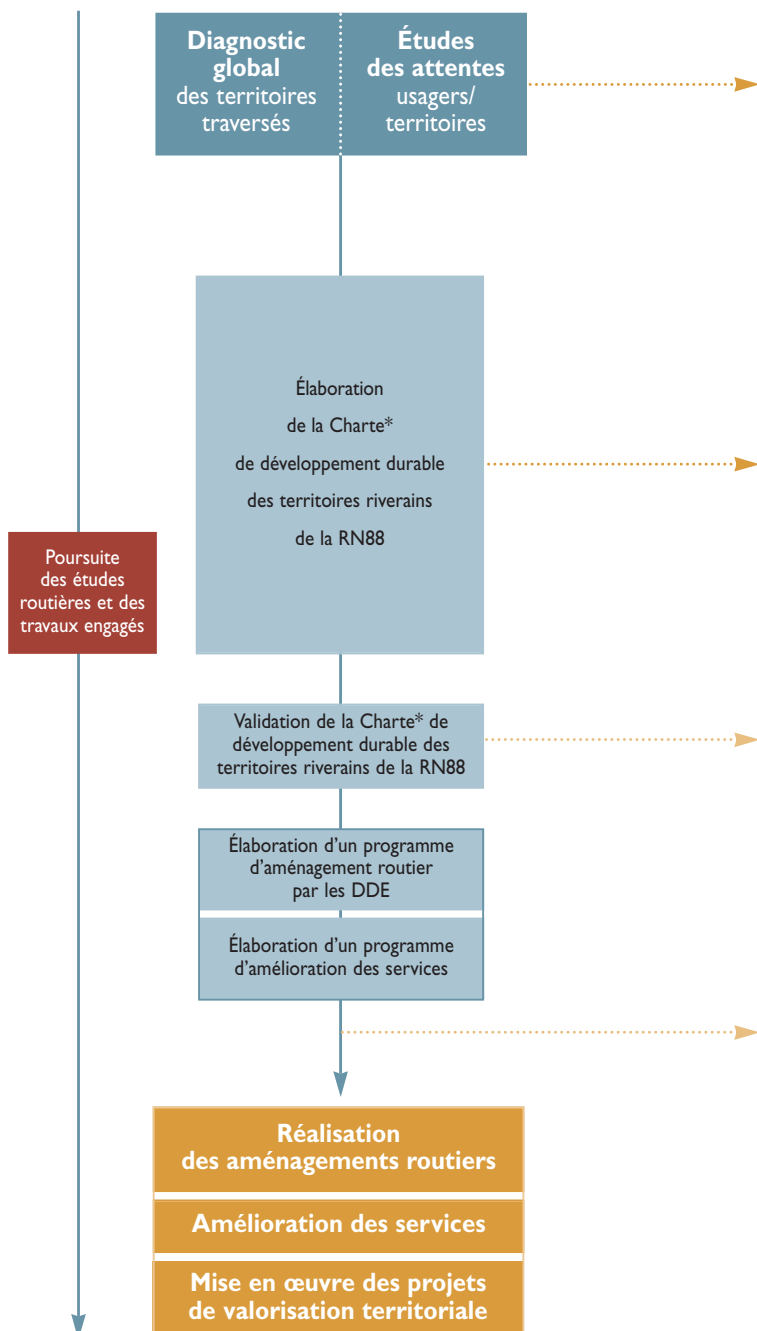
Diagnostic global des territoires traversés

Études des attentes usagers/ territoires

Élaboration de la Charte* de développement durable des territoires riverains de la RN88

Poursuite des études routières et des travaux engagés

Validation de la Charte* de développement durable des territoires riverains de la RN88

Élaboration d'un programme d'aménagement routier par les DDE

Élaboration d'un programme d'amélioration des services

Réalisation des aménagements routiers

Amélioration des services

Mise en œuvre des projets de valorisation territoriale